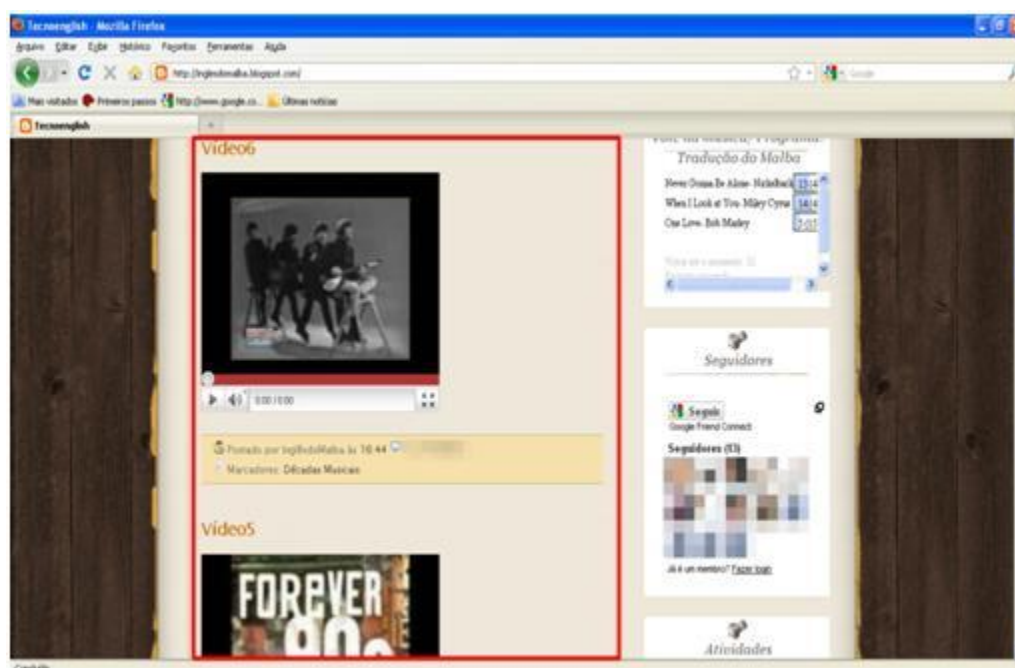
Tecnoenglish - Mozilla Firefox

Arquivo Editar Exibir Histórico Favoritos Ferramentas Ajuda

http://inglesdomalba.blogspot.com/

Google

Mais visitados Primeiros passos http://www.google.co... Últimas notícias

Tecnoenglish

Video6

0:00 / 0:00

Postado por InglêsdoMalba às 10:44

Marcadores: Décadas Musicas

Video5

FOREVER

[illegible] da Música/ Programa Tradução do Malba

Never Gonna Be Alone- Nickelback 13:4

When I Look at You- Miley Cyrus 14:4

One Love- Bob Marley 7:0

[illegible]

Seguidores

Seguir

Google Friend Connect

Seguidores (13)

Já é um membro? Fazer login

Atividades

Concluído